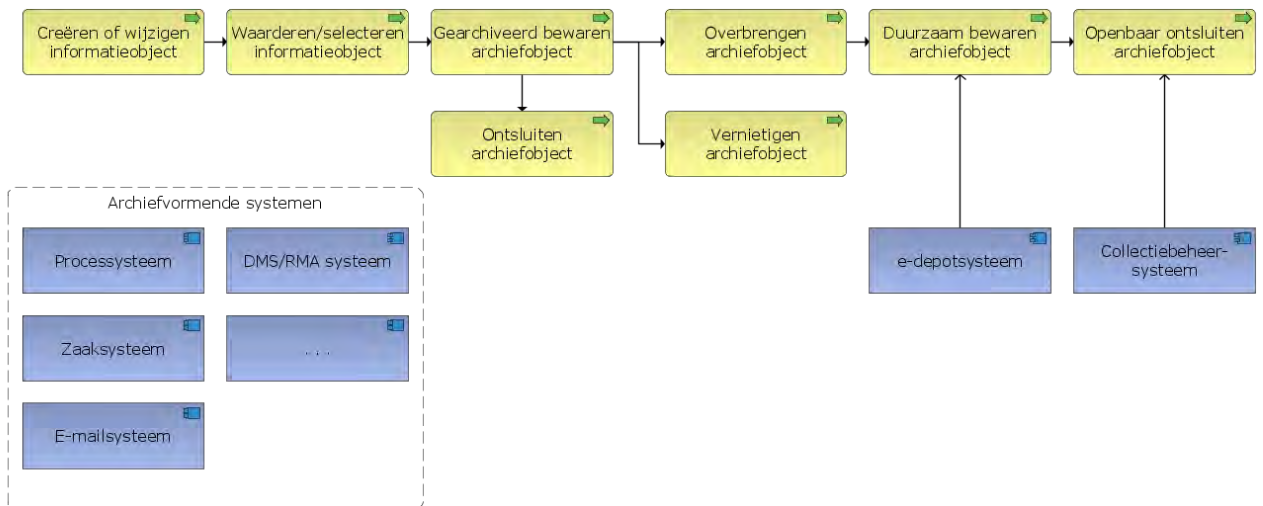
Creëren of wijzigen informatieobject

Waarderen/selecteren informatieobject

Gearchiveerd bewaren archiefobject

Overbrengen archiefobject

Duurzaam bewaren archiefobject

Openbaar ontsluiten archiefobject

Ontsluiten archiefobject

Vernietigen archiefobject

Archiefvormende systemen

Processysteem

DMS/RMA systeem

Zaaksysteem

. . .

E-mailsysteem

e-depotsysteem

Collectiebeheersysteem